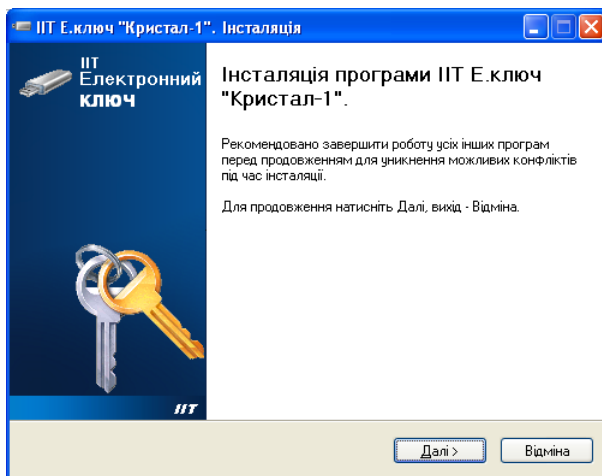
ІІТ Е.ключ "Кристал-1". Інсталяція

ІІТ Електронний ключ

Інсталяція програми ІІТ Е.ключ "Кристал-1".

Рекомендовано завершити роботу усіх інших програм перед продовженням для уникнення можливих конфліктів під час інсталяції.

Для продовження натисніть Далі, вихід - Відміна.

ІІТ

Далі >

Відміна